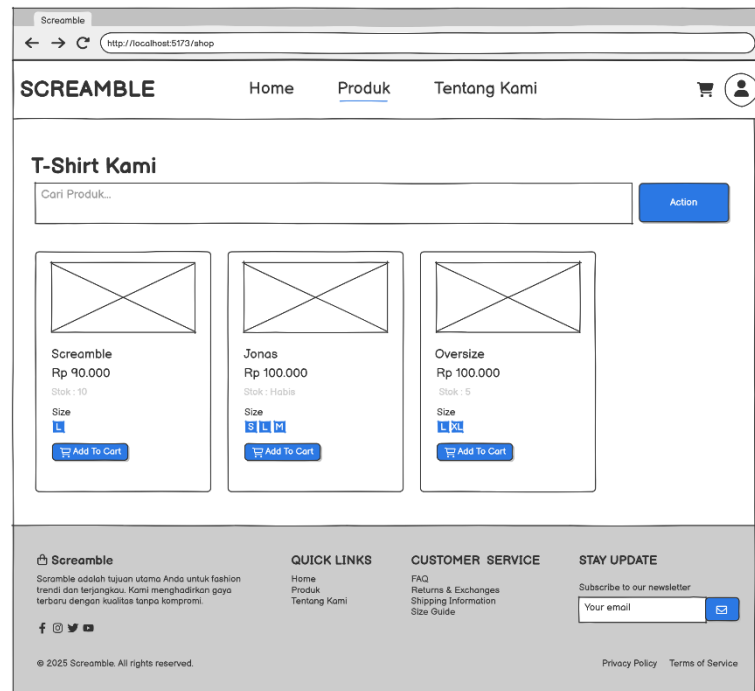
Screamble

http://localhost:5173/shop

SCREAMBLE

Home Produk Tentang Kami

T-Shirt Kami

Cari Produk...

Action

Screamble
Rp 90.000
Stok : 10
Size
L
Add To Cart

Jonas
Rp 100.000
Stok : Habis
Size
S L M
Add To Cart

Oversize
Rp 100.000
Stok : 5
Size
L XL
Add To Cart

Screamble
Scremble adalah tujuan utama Anda untuk fashion trendi dan terjangkau. Kami menghadirkan gaya terbaru dengan kualitas tanpa kompromi.

QUICK LINKS
Home
Produk
Tentang Kami

CUSTOMER SERVICE
FAQ
Returns & Exchanges
Shipping Information
Size Guide

STAY UPDATE
Subscribe to our newsletter
Your email

© 2025 Screamble. All rights reserved.

Privacy Policy Terms of Service